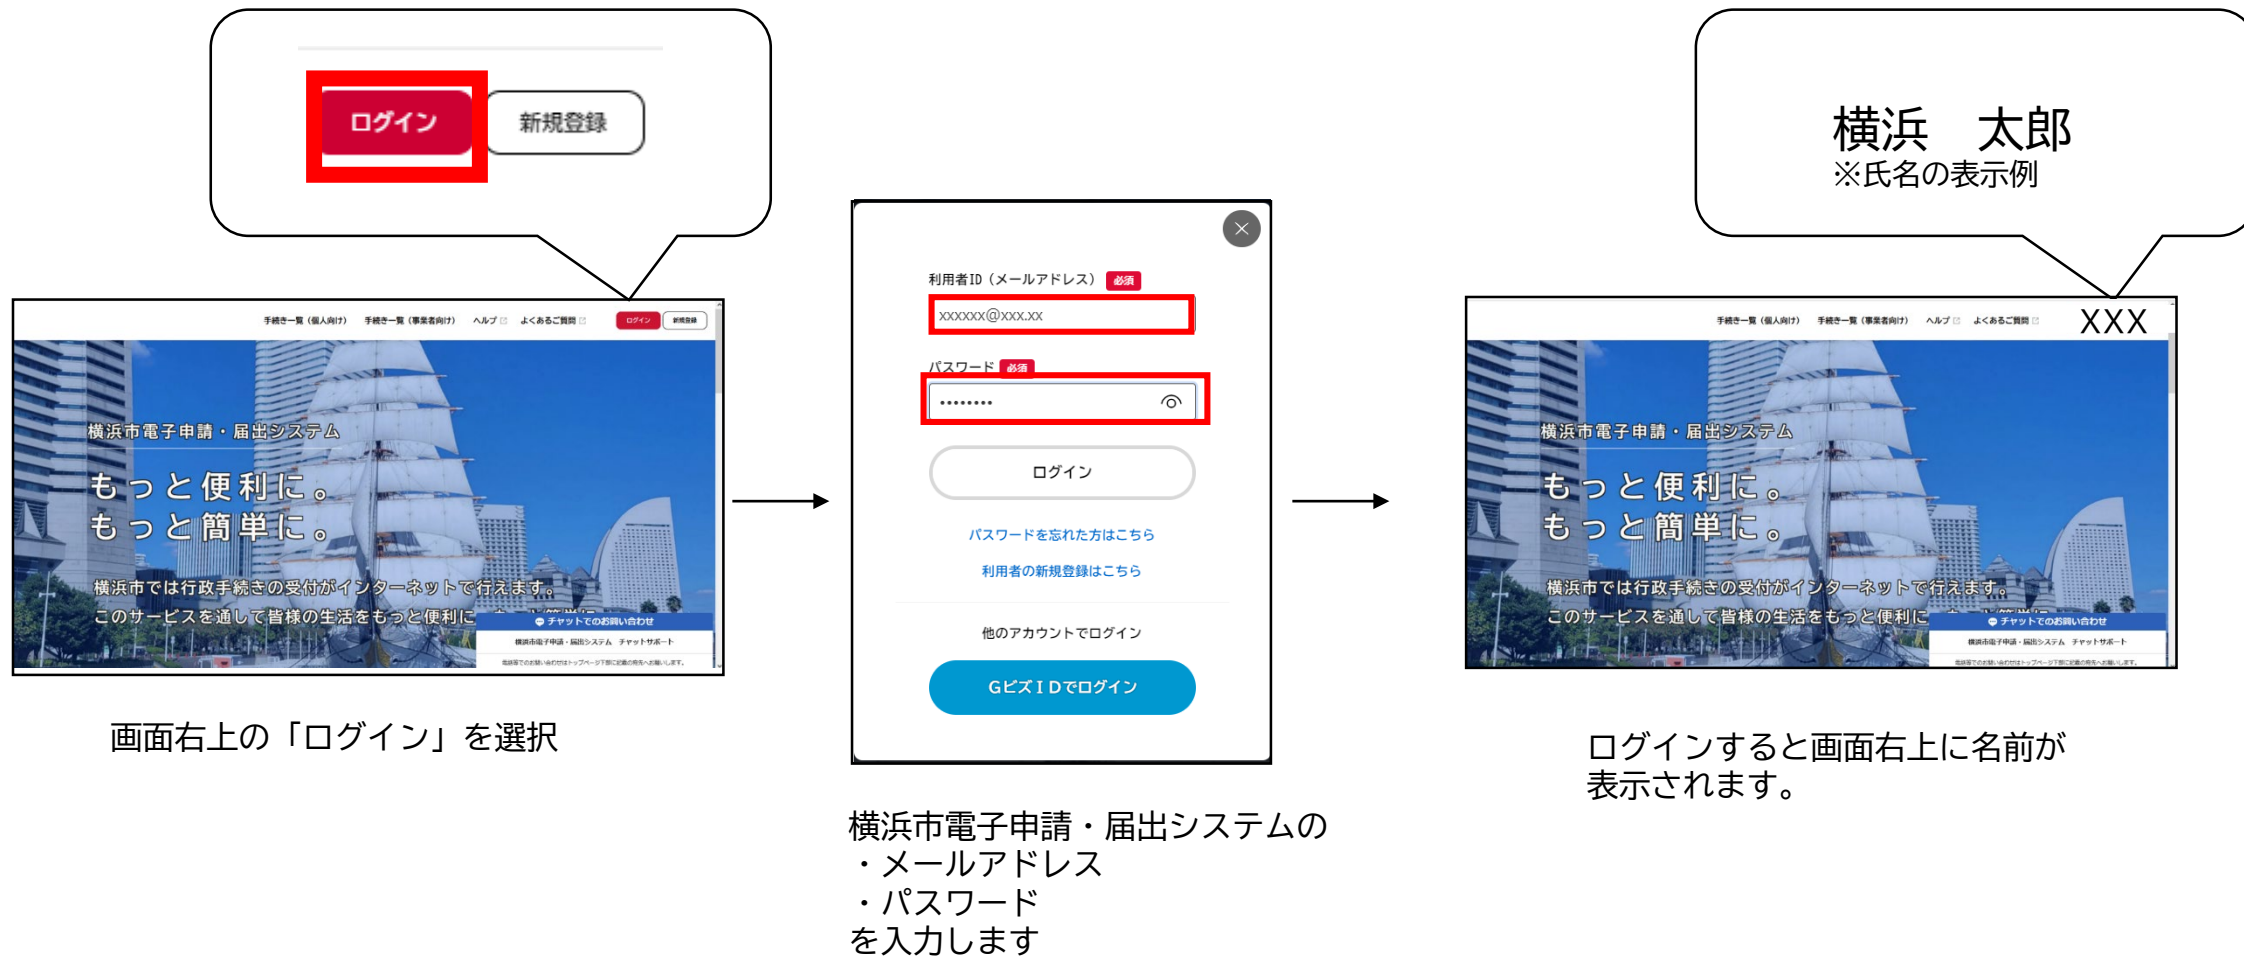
ログイン　新規登録

手続き一覧（個人向け）　手続き一覧（事業者向け）　ヘルプ　よくあるご質問　ログイン　新規登録

横浜市電子申請・届出システム

もっと便利に。
もっと簡単に。

横浜市では行政手続きの受付がインターネットで行えます。
このサービスを通して皆様の生活をもっと便利に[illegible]

チャットでのお問い合わせ
横浜市電子申請・届出システム　チャットサポート
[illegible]

画面右上の「ログイン」を選択

利用者ID（メールアドレス）必須
xxxxxx@xxx.xx
パスワード 必須
••••••••
ログイン
パスワードを忘れた方はこちら
利用者の新規登録はこちら
他のアカウントでログイン
GビズIDでログイン

横浜市電子申請・届出システムの
・メールアドレス
・パスワード
を入力します

横浜　太郎
※氏名の表示例

手続き一覧（個人向け）　手続き一覧（事業者向け）　ヘルプ　よくあるご質問　XXX

横浜市電子申請・届出システム

もっと便利に。
もっと簡単に。

横浜市では行政手続きの受付がインターネットで行えます。
このサービスを通して皆様の生活をもっと便利に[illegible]

チャットでのお問い合わせ
横浜市電子申請・届出システム　チャットサポート
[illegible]

ログインすると画面右上に名前が表示されます。